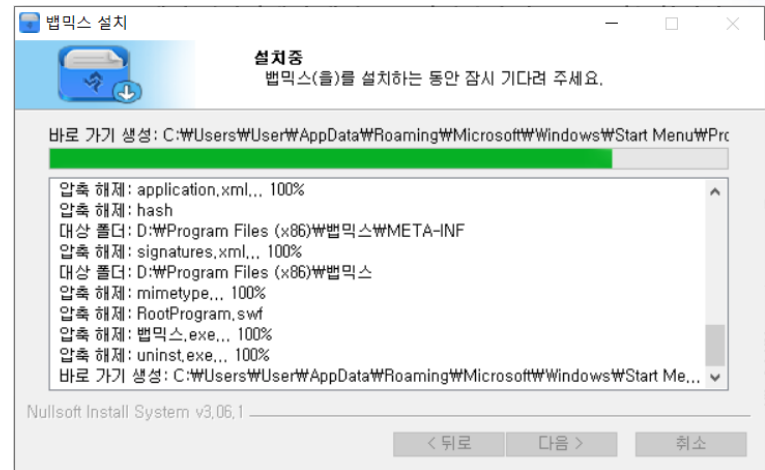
밥믹스 설치

설치중
밥믹스(을)를 설치하는 동안 잠시 기다려 주세요.

바로 가기 생성: C:₩Users₩User₩AppData₩Roaming₩Microsoft₩Windows₩Start Menu₩Pro

압축 해제: application.xml... 100%
압축 해제: hash
대상 폴더: D:₩Program Files (x86)₩밥믹스₩META-INF
압축 해제: signatures.xml... 100%
대상 폴더: D:₩Program Files (x86)₩밥믹스
압축 해제: mimetype... 100%
압축 해제: RootProgram.swf
압축 해제: 밥믹스.exe... 100%
압축 해제: uninst.exe... 100%
바로 가기 생성: C:₩Users₩User₩AppData₩Roaming₩Microsoft₩Windows₩Start Me...

Nullsoft Install System v3.06.1

< 뒤로   다음 >   취소